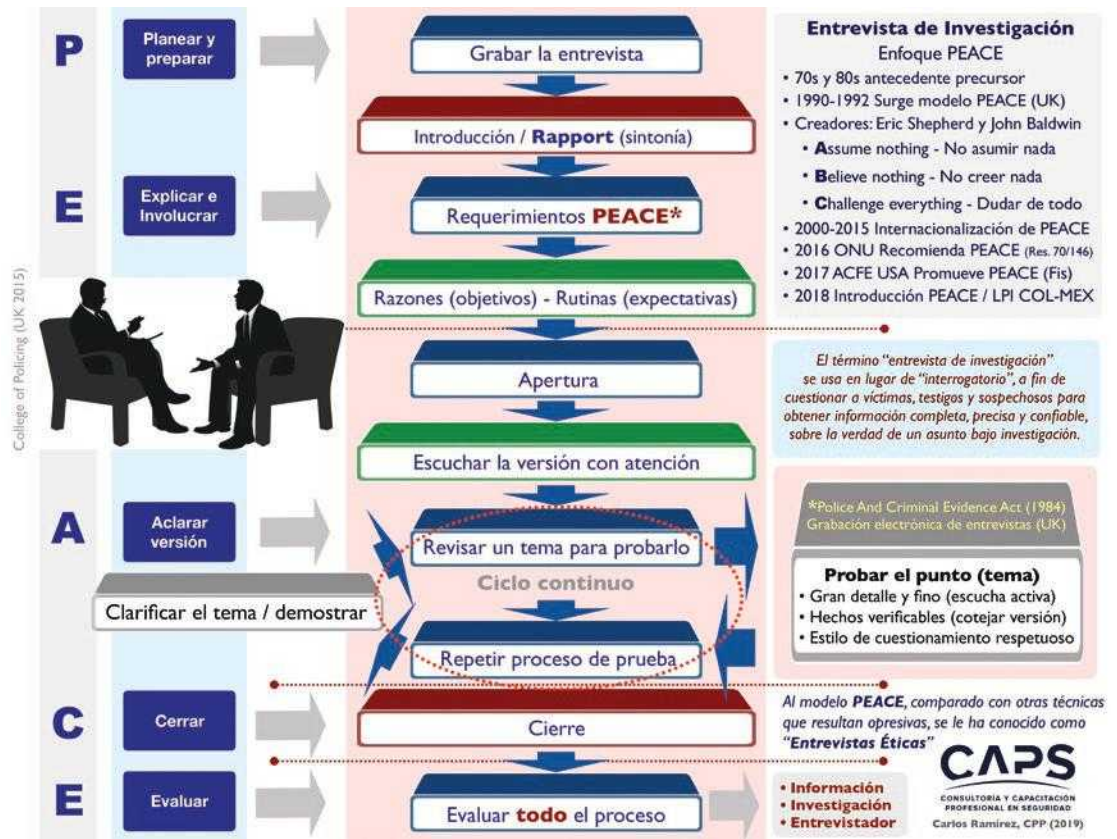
P
Planear y preparar

E
Explicar e Involucrar

A
Aclarar versión

C
Cerrar

E
Evaluar

College of Policing (UK 2015)

Grabar la entrevista

Introducción / **Rapport** (sintonía)

Requerimientos **PEACE***

Razones (objetivos) - Rutinas (expectativas)

Apertura

Escuchar la versión con atención

Revisar un tema para probarlo

Ciclo continuo

Clarificar el tema / demostrar

Repetir proceso de prueba

Cierre

Evaluar **todo** el proceso

**Entrevista de Investigación**
Enfoque PEACE
• 70s y 80s antecedente precursor
• 1990-1992 Surge modelo PEACE (UK)
• Creadores: Eric Shepherd y John Baldwin
• **A**ssume nothing - No asumir nada
• **B**elieve nothing - No creer nada
• **C**hallenge everything - Dudar de todo
• 2000-2015 Internacionalización de PEACE
• 2016 ONU Recomienda PEACE (Res. 70/146)
• 2017 ACFE USA Promueve PEACE (Fis)
• 2018 Introducción PEACE / LPI COL-MEX

El término "entrevista de investigación" se usa en lugar de "interrogatorio", a fin de cuestionar a víctimas, testigos y sospechosos para obtener información completa, precisa y confiable, sobre la verdad de un asunto bajo investigación.

*Police And Criminal Evidence Act (1984)
Grabación electrónica de entrevistas (UK)

**Probar el punto (tema)**
• Gran detalle y fino (escucha activa)
• Hechos verificables (cotejar versión)
• Estilo de cuestionamiento respetuoso

Al modelo **PEACE**, comparado con otras técnicas que resultan opresivas, se le ha conocido como "**Entrevistas Éticas**"

• Información
• Investigación
• Entrevistador

CAPS
CONSULTORÍA Y CAPACITACIÓN PROFESIONAL EN SEGURIDAD
Carlos Ramírez, CPP (2019)